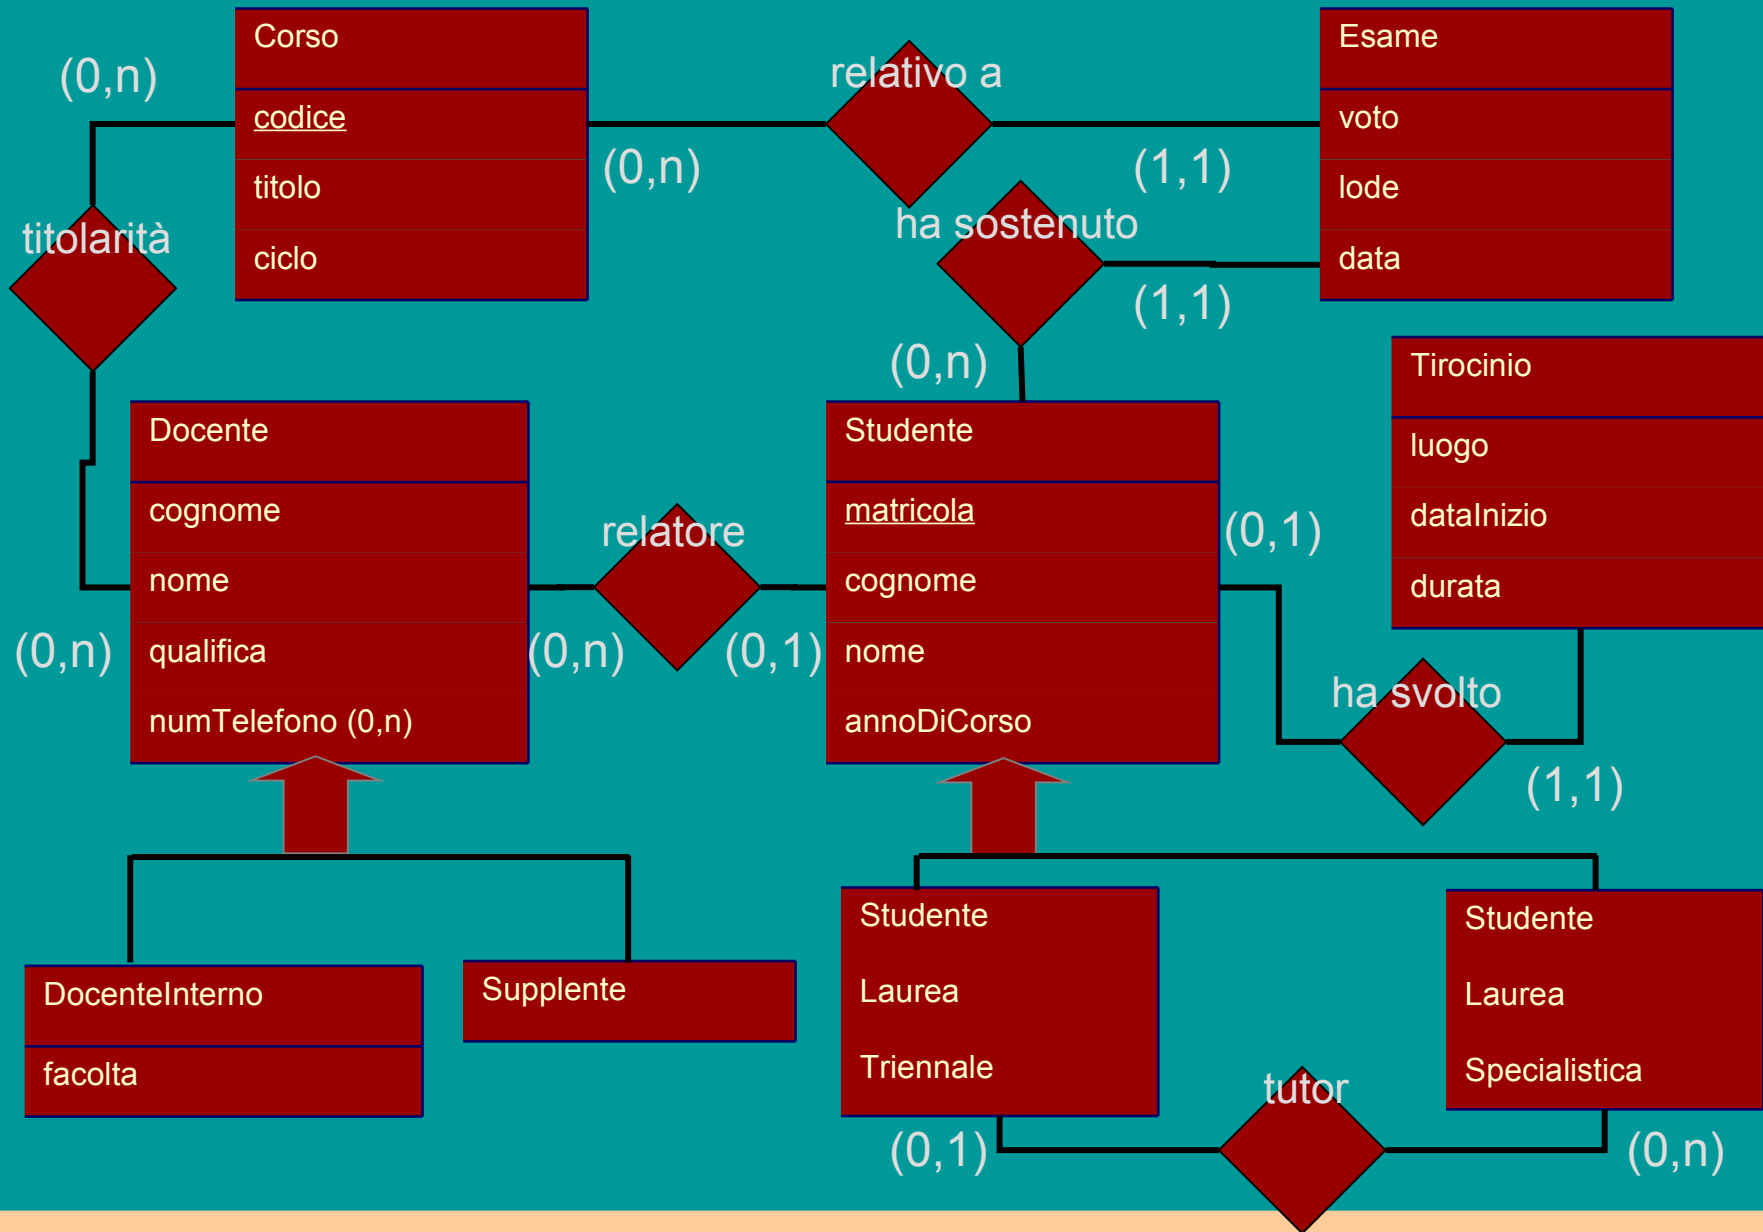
(0,n)

Corso
codice
titolo
ciclo

relativo a

(0,n)

Esame
voto
lode
data

(1,1)

titolarità

ha sostenuto

(1,1)

(0,n)

Tirocinio
luogo
dataInizio
durata

Docente
cognome
nome
qualifica
numTelefono (0,n)

relatore

Studente
matricola
cognome
nome
annoDiCorso

(0,1)

(0,n)

(0,n)

(0,1)

ha svolto

(1,1)

DocenteInterno
facolta

Supplente

Studente
Laurea
Triennale

Studente
Laurea
Specialistica

tutor

(0,1)

(0,n)